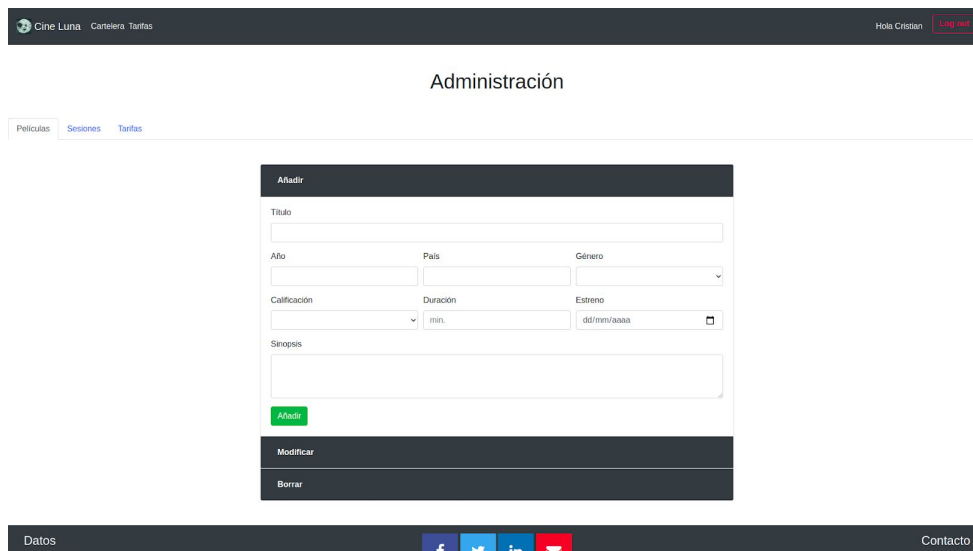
Cine Luna Cartelera Tarifas

Hola Cristian Log out

Administración

Películas Sesiones Tarifas

Añadir

Título

Año

País

Género

Calificación

Duración

min.

Estreno

dd/mm/aaaa

Sinopsis

Añadir

Modificar

Borrar

Datos

Contacto